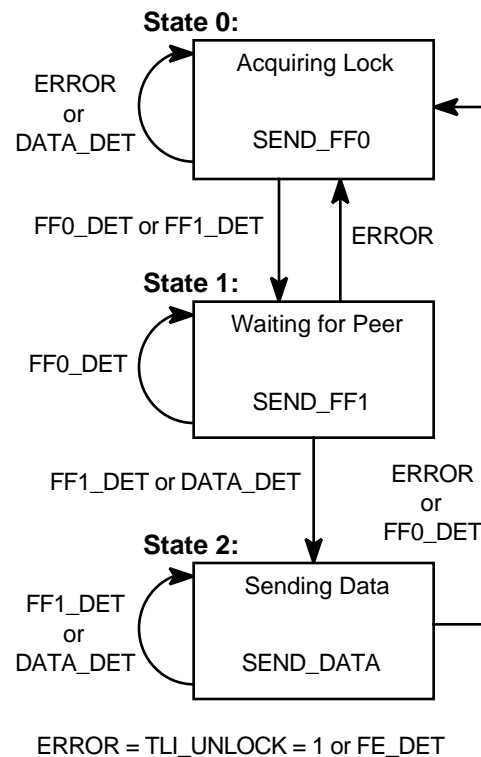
State 0:

Acquiring Lock

SEND_FF0

ERROR
or
DATA_DET

FF0_DET or FF1_DET

ERROR

State 1:

Waiting for Peer

SEND_FF1

FF0_DET

FF1_DET or DATA_DET

ERROR
or
FF0_DET

State 2:

Sending Data

SEND_DATA

FF1_DET
or
DATA_DET

ERROR = TLI_UNLOCK = 1 or FE_DET